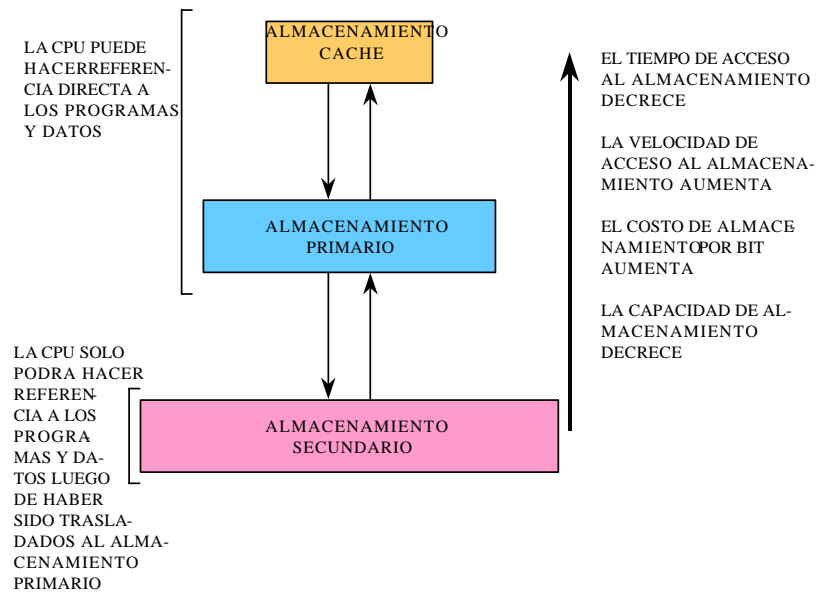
LA CPU PUEDE HACERREFERENCIA DIRECTA A LOS PROGRAMAS Y DATOS

ALMACENAMIENTO CACHE

ALMACENAMIENTO PRIMARIO

LA CPU SOLO PODRA HACER REFERENCIA A LOS PROGRAMAS Y DATOS LUEGO DE HABER SIDO TRASLADADOS AL ALMACENAMIENTO PRIMARIO

ALMACENAMIENTO SECUNDARIO

EL TIEMPO DE ACCESO AL ALMACENAMIENTO DECRECE

LA VELOCIDAD DE ACCESO AL ALMACENAMIENTO AUMENTA

EL COSTO DE ALMACENAMIENTOPOR BIT AUMENTA

LA CAPACIDAD DE ALMACENAMIENTO DECRECE